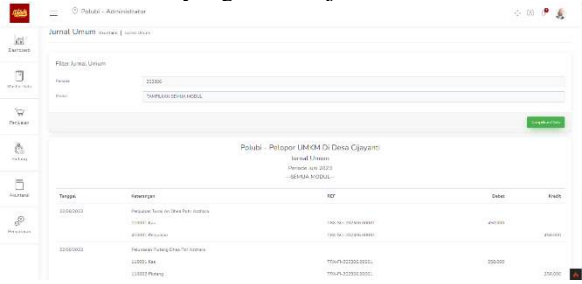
Polubi - Administrator

Dashboard

Master Data

Penjualan

Hutang

Akuntansi

Pengaturan

Jurnal Umum Akuntansi | Jurnal Umum

Filter Jurnal Umum

Periode 2023/06

Modul TAMPILKAN SEMUA MODUL

Lengkapkan Data

Polubi - Pelopor UMKM Di Desa Cijayanti
Jurnal Umum
Periode Juni 2023
- SEMUA MODUL -

| Tanggal | Keterangan | REF | Debet | Kredit |
|---|---|---|---|---|
| 22/06/2023 | Penjualan Tunai An Bhas Putri Andiana | | | |
| | 111001 Kas | TRX-NA-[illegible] | 450.000 | |
| | 411001 Penjualan | TRX-NA-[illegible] | | 450.000 |
| 22/06/2023 | Pelunasan Piutang Bhas Putri Andiana | | | |
| | 111001 Kas | TRX-PI-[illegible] | 250.000 | |
| | 112001 Piutang | TRX-PI-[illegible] | | 250.000 |